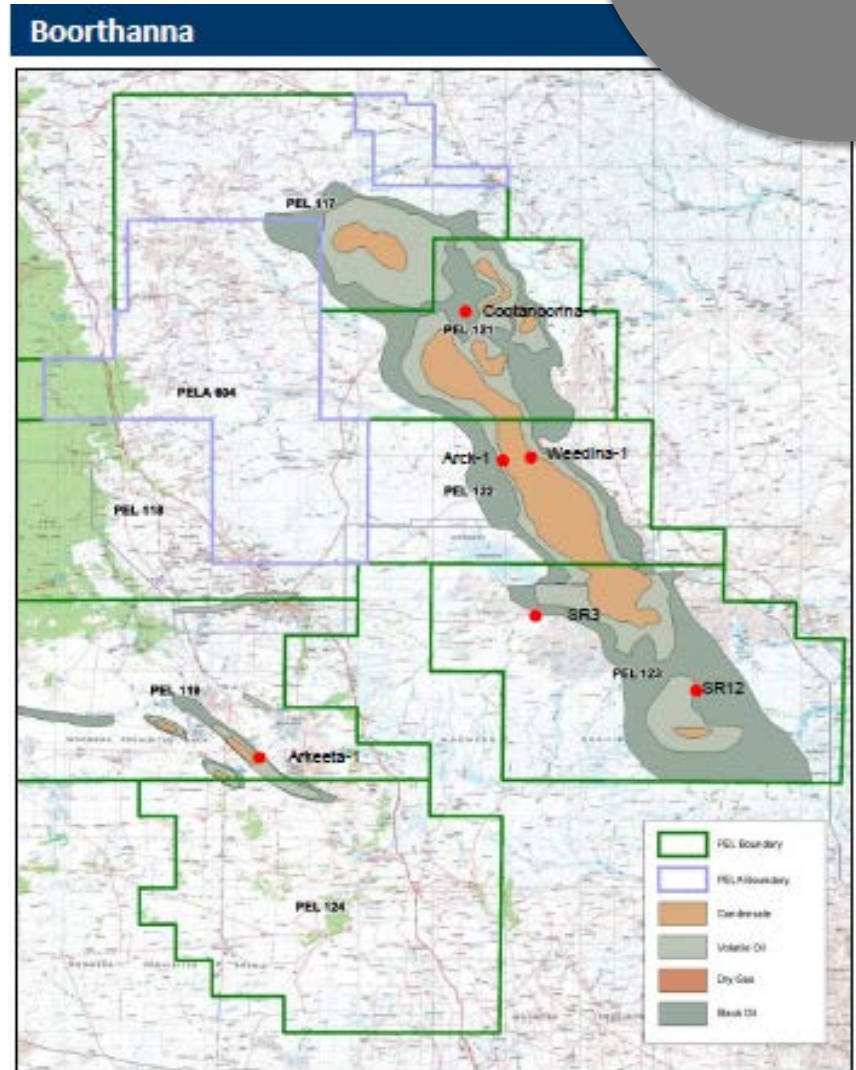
Boorthanna

PEL 117

Cootanoorina-1

PEL 121

PELA 604

Arck-1

Weedina-1

PEL 122

PEL 118

SR3

PEL 122

SR12

PEL 119

Arkeeta-1

PEL 124

PEL Boundary

PELA Boundary

Condensate

Volatile Oil

Dry Gas

Black Oil